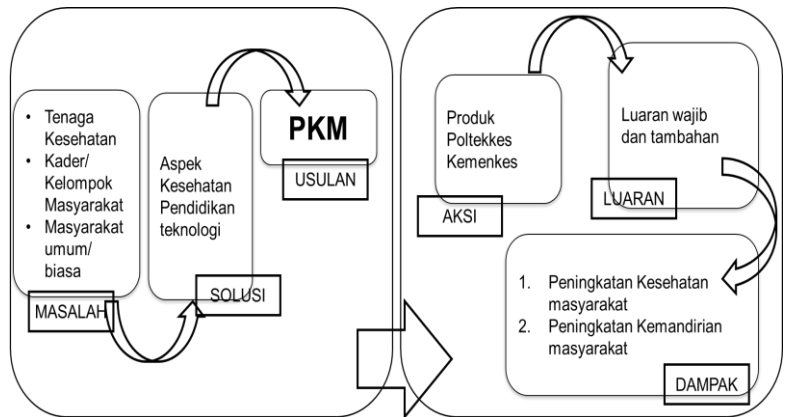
• Tenaga Kesehatan
• Kader/ Kelompok Masyarakat
• Masyarakat umum/ biasa

MASALAH

Aspek Kesehatan Pendidikan teknologi

SOLUSI

PKM

USULAN

Produk Poltekkes Kemenkes

AKSI

Luaran wajib dan tambahan

LUARAN

1. Peningkatan Kesehatan masyarakat
2. Peningkatan Kemandirian masyarakat

DAMPAK